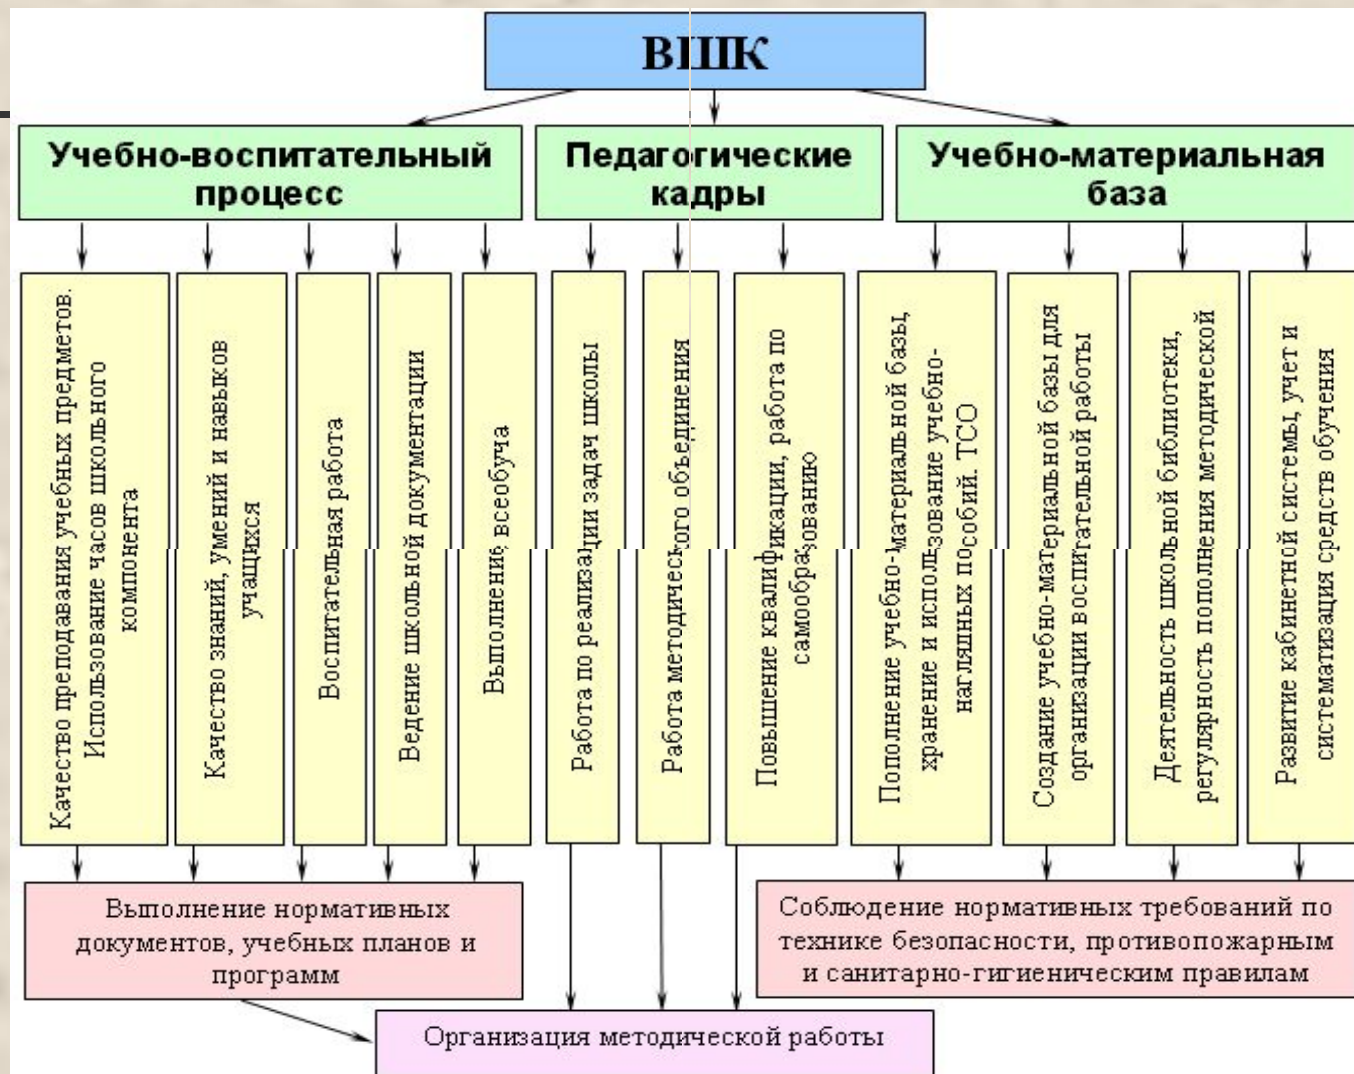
ВШК

Учебно-воспитательный процесс

Педагогические кадры

Учебно-материальная база

Качество преподавания учебных предметов. Использование часов школьного компонента

Качество знаний, умений и навыков учащихся

Воспитательная работа

Ведение школьной документации

Выполнение всеобуча

Работа по реализации задач школы

Работа методического объединения

Повышение квалификации, работа по самообразованию

Пополнение учебно-материальной базы, хранение и использование учебно-наглядных пособий. ТСО

Создание учебно-материальной базы для организации воспитательной работы

Деятельность школьной библиотеки, регулярность пополнения методической

Развитие кабинетной системы, учет и систематизация средств обучения

Выполнение нормативных документов, учебных планов и программ

Соблюдение нормативных требований по технике безопасности, противопожарным и санитарно-гигиеническим правилам

Организация методической работы